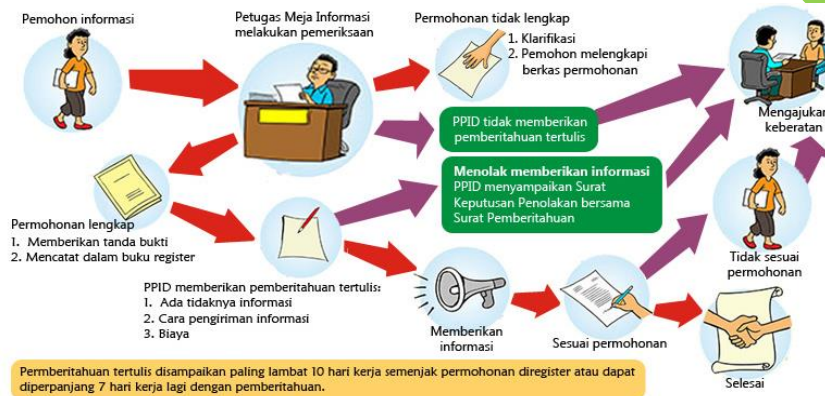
Pemohon informasi

Petugas Meja Informasi melakukan pemeriksaan

Permohonan tidak lengkap
1. Klarifikasi
2. Pemohon melengkapi berkas permohonan

Mengajukan keberatan

PPID tidak memberikan pemberitahuan tertulis

Menolak memberikan informasi
PPID menyampaikan Surat Keputusan Penolakan bersama Surat Pemberitahuan

Permohonan lengkap
1. Memberikan tanda bukti
2. Mencatat dalam buku register

Tidak sesuai permohonan

PPID memberikan pemberitahuan tertulis:
1. Ada tidaknya informasi
2. Cara pengiriman informasi
3. Biaya

Memberikan informasi

Sesuai permohonan

Selesai

Permberitahuan tertulis disampaikan paling lambat 10 hari kerja semenjak permohonan diregister atau dapat diperpanjang 7 hari kerja lagi dengan pemberitahuan.